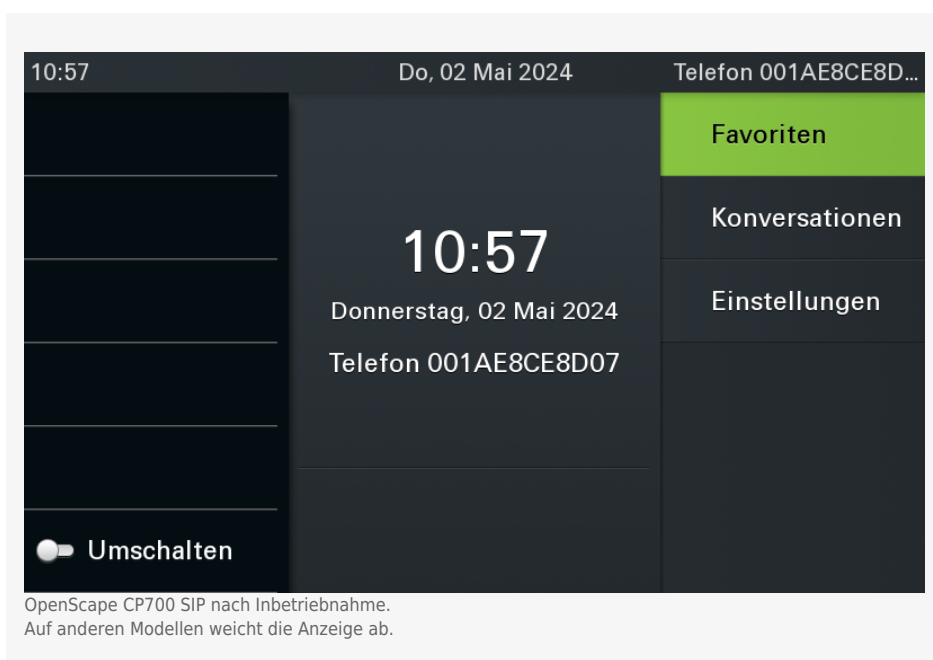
10:57 Do, 02 Mai 2024 Telefon 001AE8CE8D...

Favoriten

Konversationen

Einstellungen

10:57

Donnerstag, 02 Mai 2024

Telefon 001AE8CE8D07

Umschalten

OpenScape CP700 SIP nach Inbetriebnahme.
Auf anderen Modellen weicht die Anzeige ab.